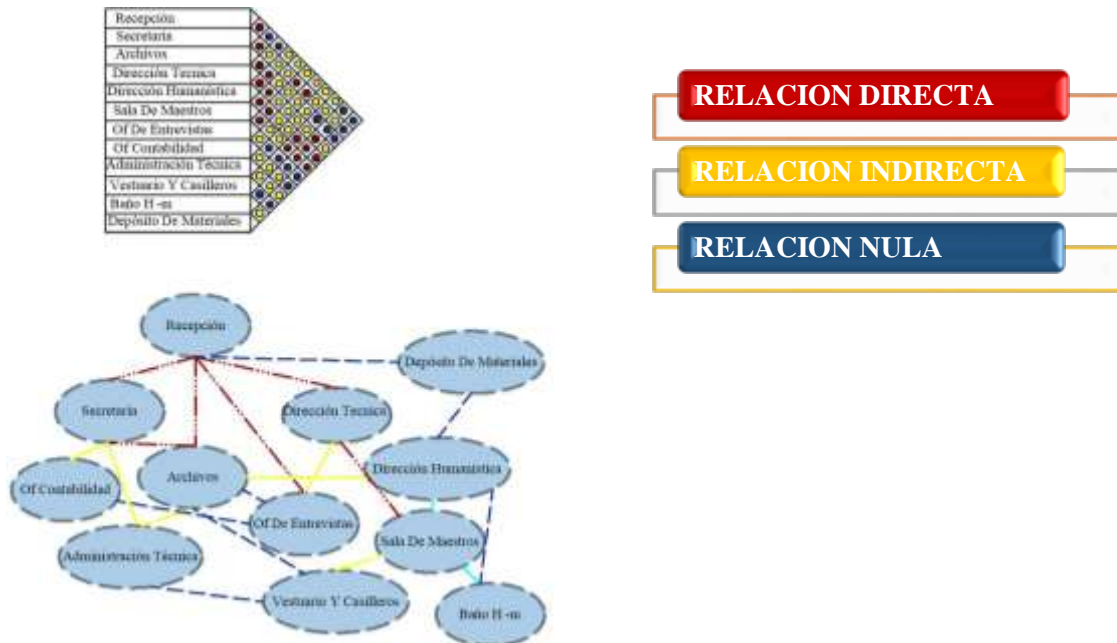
Recepción
Secretaria
Archivos
Dirección Tecnica
Dirección Humanistica
Sala De Maestros
Of De Entrevistas
Of Contabilidad
Administración Tecnica
Vestuario Y Casilleros
Baño H -m
Depósito De Materiales

RELACION DIRECTA
RELACION INDIRECTA
RELACION NULA

Recepción
Deposito De Materiales
Secretaria
Dirección Tecnica
Archivos
Dirección Humanistica
Of Contabilidad
Of De Entrevistas
Sala De Maestros
Administración Técnica
Vestuario Y Casilleros
Baño H -m